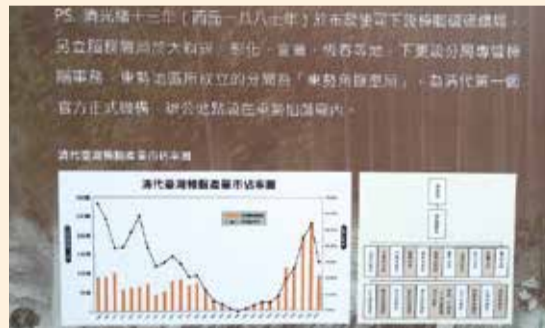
PS. 清光緒十三年（西元一八八七年）於布政使司下設樟腦硫磺總局，另立樟腦局於大嵙崁、彰化、宜蘭、恆春等地，下更設分局專管樟腦事務，東勢地區所設立的分局為「東勢角撫墾局」，為清代第一個官方正式機構，辦公地點設在東勢街區內。

清代臺灣樟腦產量市佔率圖

清代臺灣樟腦產量市佔率圖

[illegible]